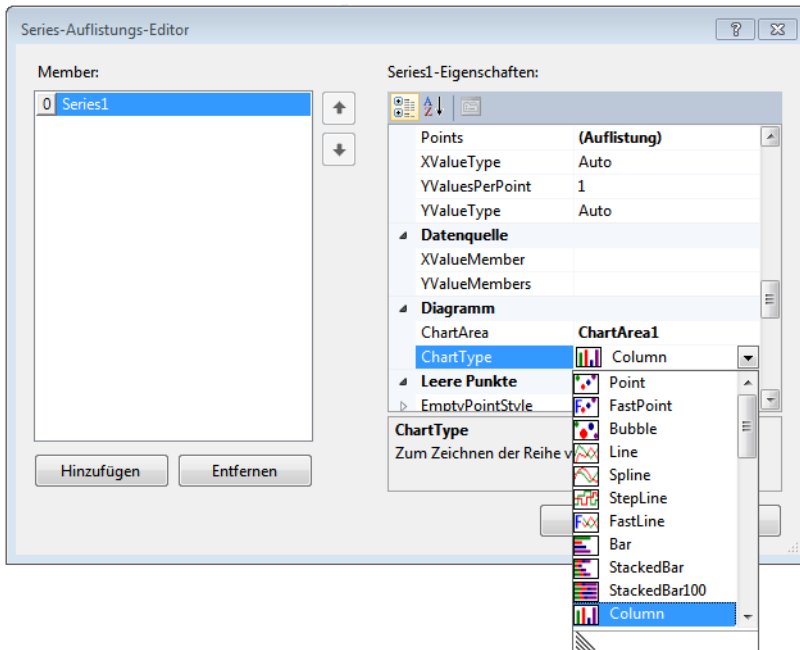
Series-Auflistungs-Editor

?

Member:

0 Series1

Hinzufügen

Entfernen

Series1-Eigenschaften:

| | |
|---|---|
| Points | (Auflistung) |
| XValueType | Auto |
| YValuesPerPoint | 1 |
| YValueType | Auto |
| Datenquelle | |
| XValueMember | |
| YValueMembers | |
| Diagramm | |
| ChartArea | ChartArea1 |
| ChartType | Column |
| Leere Punkte | |
| EmptyPointStyle | |

ChartType
Zum Zeichnen der Reihe v

Point
FastPoint
Bubble
Line
Spline
StepLine
FastLine
Bar
StackedBar
StackedBar100
Column